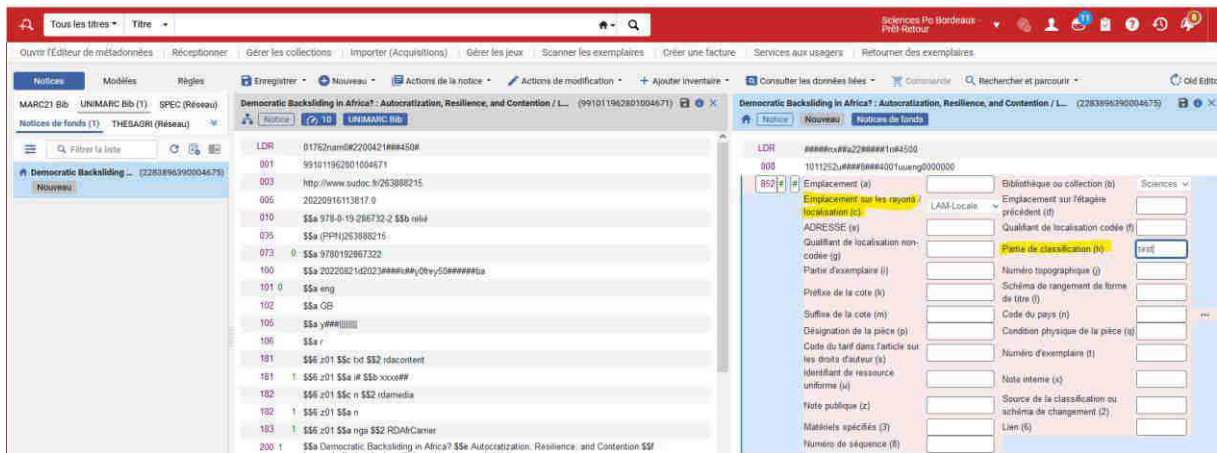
Tous les titres ▾ Titre ▾

Sciences Po Bordeaux - Prêt-Retour ▾ 11 0

Ouvrir l'Éditeur de métadonnées | Réceptionner | Gérer les collections | Importer (Acquisitions) | Gérer les jeux | Scanner les exemplaires | Créer une facture | Services aux usagers | Retourner des exemplaires

Notices Modèles Règles

Enregistrer ▾ Nouveau ▾ Actions de la notice ▾ Actions de modification ▾ + Ajouter inventaire ▾ Consulter les données liées ▾ Commande Rechercher et parcourir ▾ Old Edito

MARC21 Bib UNIMARC Bib (1) SPEC (Réseau)
Notices de fonds (1) THESAGRI (Réseau)

Filtrer la liste

Democratic Backsliding ... (22838963900004675)
Nouveau

Democratic Backsliding in Africa? : Autocratization, Resilience, and Contention / L... (991011962801004671)
Notice 10 UNIMARC Bib

| | |
|---|---|
| LDR | 01762nam0#2200421###450# |
| 001 | 991011962801004671 |
| 003 | http://www.sudoc.fr/263888215 |
| 005 | 20220916113817.0 |
| 010 | $$a 978-0-19-286732-2 $$b relié |
| 035 | $$a (PPN)263888215 |
| 073 0 | $$a 9780192867322 |
| 100 | $$a 20220821d2023####k##y0frey50######ba |
| 101 0 | $$a eng |
| 102 | $$a GB |
| 105 | $$a y###||||||| |
| 106 | $$a r |
| 181 | $$6 z01 $$c txt $$2 rdacontent |
| 181 1 | $$6 z01 $$a i# $$b xxxe## |
| 182 | $$6 z01 $$c n $$2 rdamedia |
| 182 1 | $$6 z01 $$a n |
| 183 1 | $$6 z01 $$a nga $$2 RDAfrCarrier |
| 200 1 | $$a Democratic Backsliding in Africa? $$e Autocratization, Resilience, and Contention $$f |

Democratic Backsliding in Africa? : Autocratization, Resilience, and Contention / L... (22838963900004675)
Notice Nouveau Notices de fonds

LDR #####cx##a22#####1n#4500
008 1011252u####8###4001uueng0000000
852 # #

| | | | |
|---|---|---|---|
| Emplacement (a) | | Bibliothèque ou collection (b) | Sciences |
| Emplacement sur les rayons / localisation (c) | LAM-Locale | Emplacement sur l'étagère précédent (d) | |
| ADRESSE (e) | | Qualifiant de localisation codée (f) | |
| Qualifiant de localisation non-codée (g) | | Partie de classification (h) | test |
| Partie d'exemplaire (i) | | Numéro topographique (j) | |
| Préfixe de la cote (k) | | Schéma de rangement de forme de titre (l) | |
| Suffixe de la cote (m) | | Code du pays (n) | |
| Désignation de la pièce (p) | | Condition physique de la pièce (q) | |
| Code du tarif dans l'article sur les droits d'auteur (s) | | Numéro d'exemplaire (t) | |
| Identifiant de ressource uniforme (u) | | Note interne (x) | |
| Note publique (z) | | Source de la classification ou schéma de changement (2) | |
| Matériels spécifiés (3) | | Lien (6) | |
| Numéro de séquence (8) | | | |